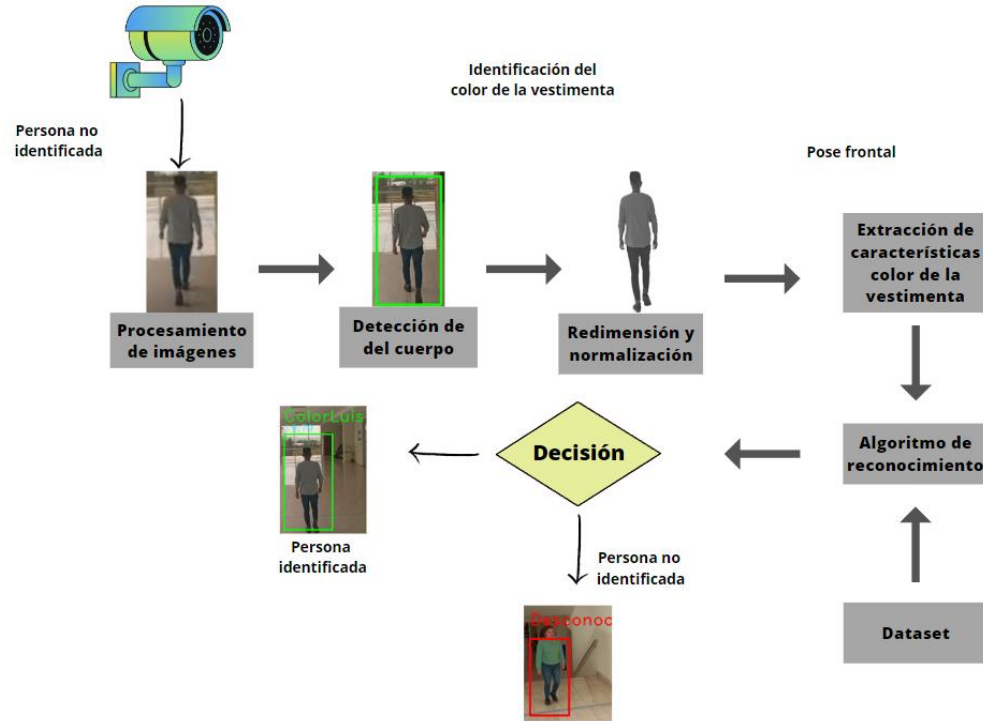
Identificación del color de la vestimenta

Persona no identificada

Pose frontal

Procesamiento de imágenes

Detección de del cuerpo

Redimensión y normalización

Extracción de características color de la vestimenta

ColorLuis

Decisión

Algoritmo de reconocimiento

Persona identificada

Persona no identificada

Desconoc

Dataset